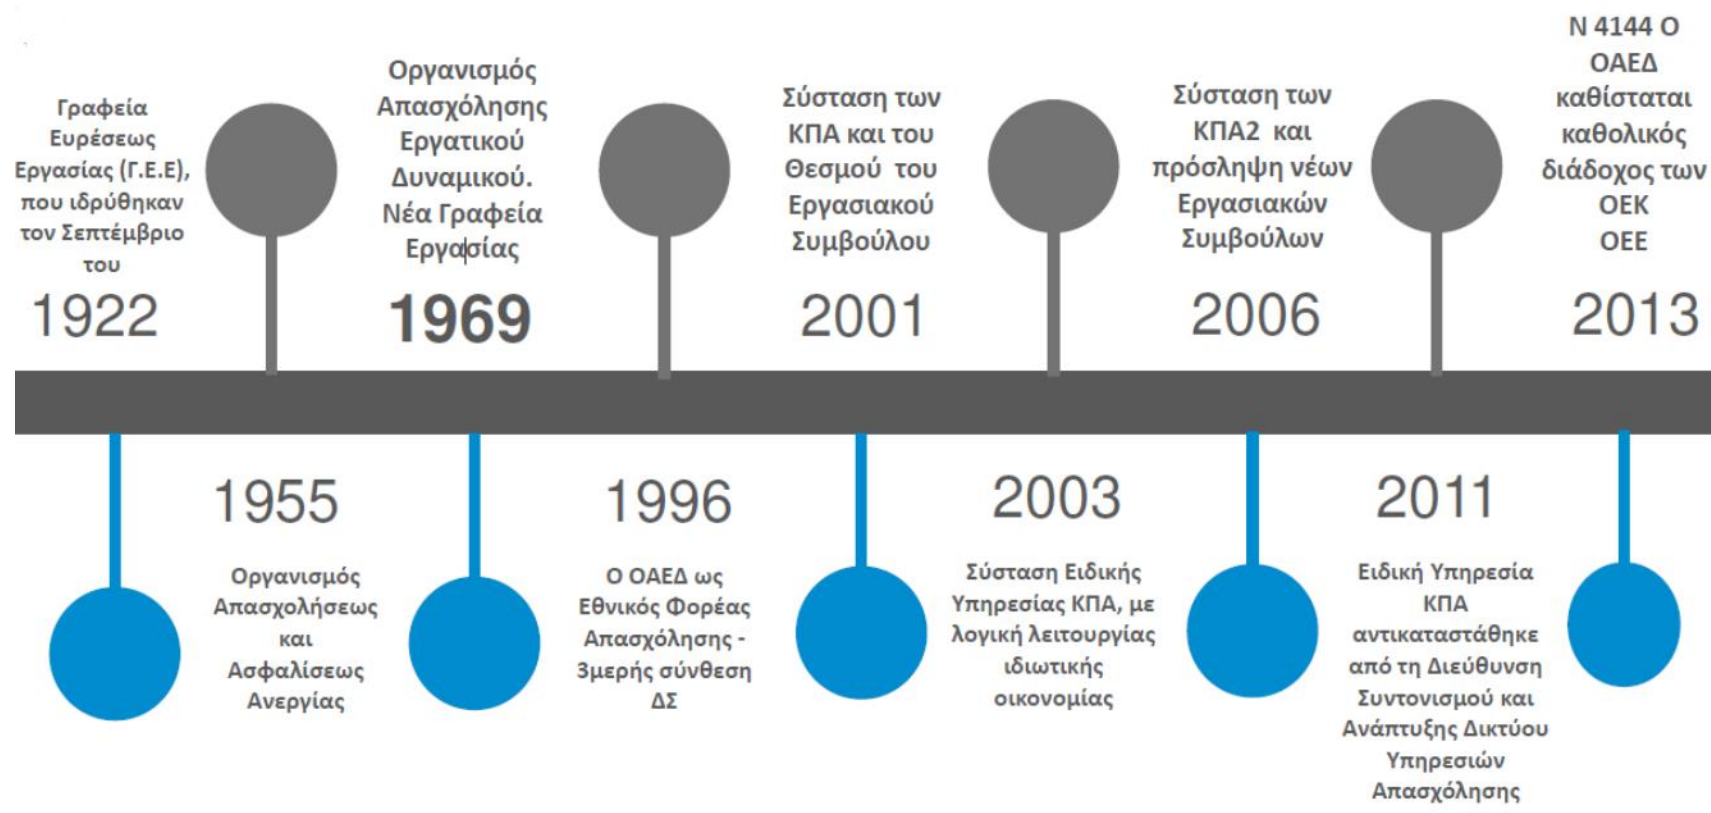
Γραφεία Ευρέσεως Εργασίας (Γ.Ε.Ε), που ιδρύθηκαν τον Σεπτέμβριο του

1922

Οργανισμός Απασχόλησης Εργατικού Δυναμικού. Νέα Γραφεία Εργασίας

1969

Σύσταση των ΚΠΑ και του Θεσμού του Εργασιακού Συμβούλου

2001

Σύσταση των ΚΠΑ2 και πρόσληψη νέων Εργασιακών Συμβούλων

2006

Ν 4144 Ο ΟΑΕΔ καθίσταται καθολικός διάδοχος των ΟΕΚ ΟΕΕ

2013

1955

Οργανισμός Απασχολήσεως και Ασφαλίσεως Ανεργίας

1996

Ο ΟΑΕΔ ως Εθνικός Φορέας Απασχόλησης - 3μερής σύνθεση ΔΣ

2003

Σύσταση Ειδικής Υπηρεσίας ΚΠΑ, με λογική λειτουργίας ιδιωτικής οικονομίας

2011

Ειδική Υπηρεσία ΚΠΑ αντικαταστάθηκε από τη Διεύθυνση Συντονισμού και Ανάπτυξης Δικτύου Υπηρεσιών Απασχόλησης